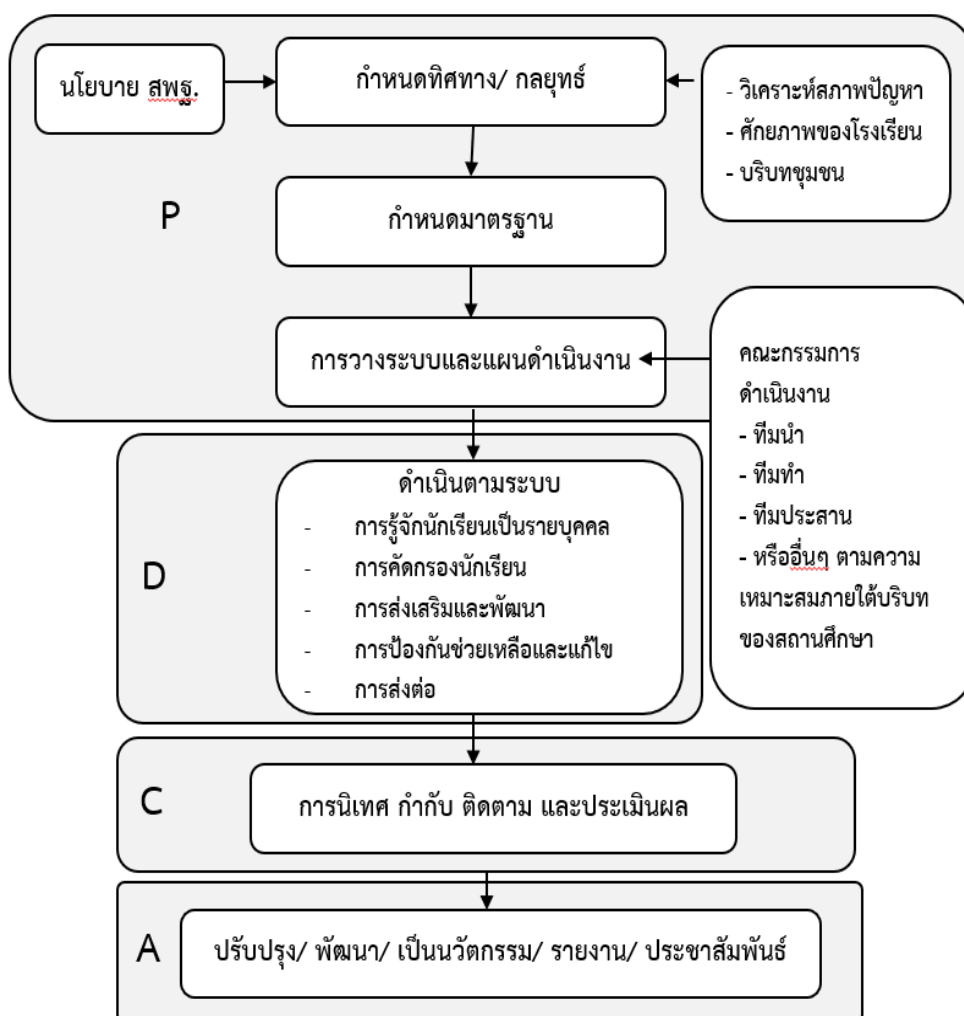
นโยบาย สพฐ.

กำหนดทิศทาง/ กลยุทธ์

- วิเคราะห์สภาพปัญหา
- ศักยภาพของโรงเรียน
- บริบทชุมชน

P

กำหนดมาตรฐาน

การวางระบบและแผนดำเนินงาน

คณะกรรมการดำเนินงาน
- ทีมนำ
- ทีมทำ
- ทีมประสาน
- หรืออื่นๆ ตามความเหมาะสมภายใต้บริบทของสถานศึกษา

D

ดำเนินตามระบบ
- การรู้จักนักเรียนเป็นรายบุคคล
- การคัดกรองนักเรียน
- การส่งเสริมและพัฒนา
- การป้องกันช่วยเหลือและแก้ไข
- การส่งต่อ

C

การนิเทศ กำกับ ติดตาม และประเมินผล

A

ปรับปรุง/ พัฒนา/ เป็นนวัตกรรม/ รายงาน/ ประชาสัมพันธ์